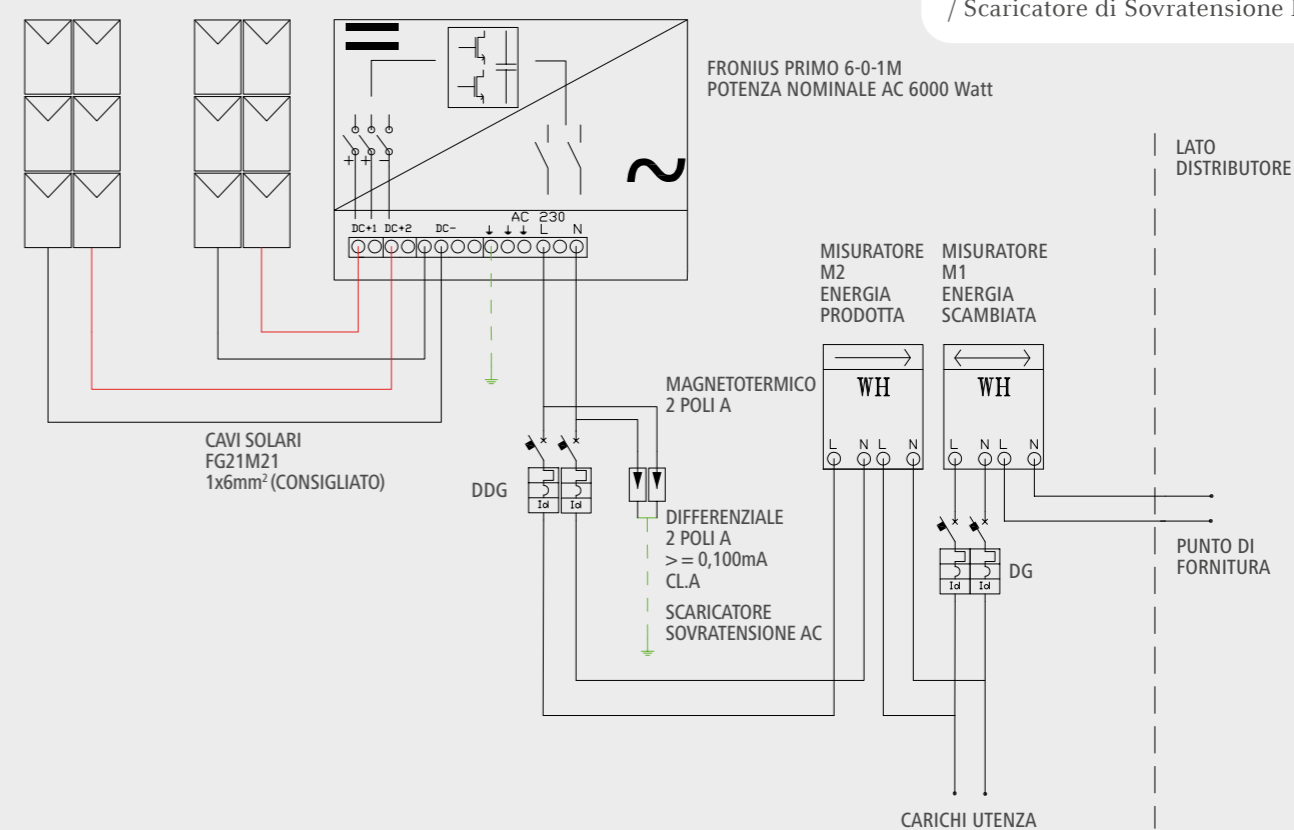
/ Scaricatore di Sovratensione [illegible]

FRONIUS PRIMO 6-0-1M
POTENZA NOMINALE AC 6000 Watt

LATO
DISTRIBUTORE

DC+1 DC+2 DC-

AC 230
L N

MISURATORE
M2
ENERGIA
PRODOTTA

MISURATORE
M1
ENERGIA
SCAMBIATA

WH

WH

MAGNETOTERMICO
2 POLI A

L N L N

L N L N

CAVI SOLARI
FG21M21
1x6mm² (CONSIGLIATO)

DDG

Idl Idl

DIFFERENZIALE
2 POLI A
$>=$ 0,100mA
CL.A

SCARICATORE
SOVRATENSIONE AC

Idl Idl

DG

PUNTO DI
FORNITURA

CARICHI UTENZA